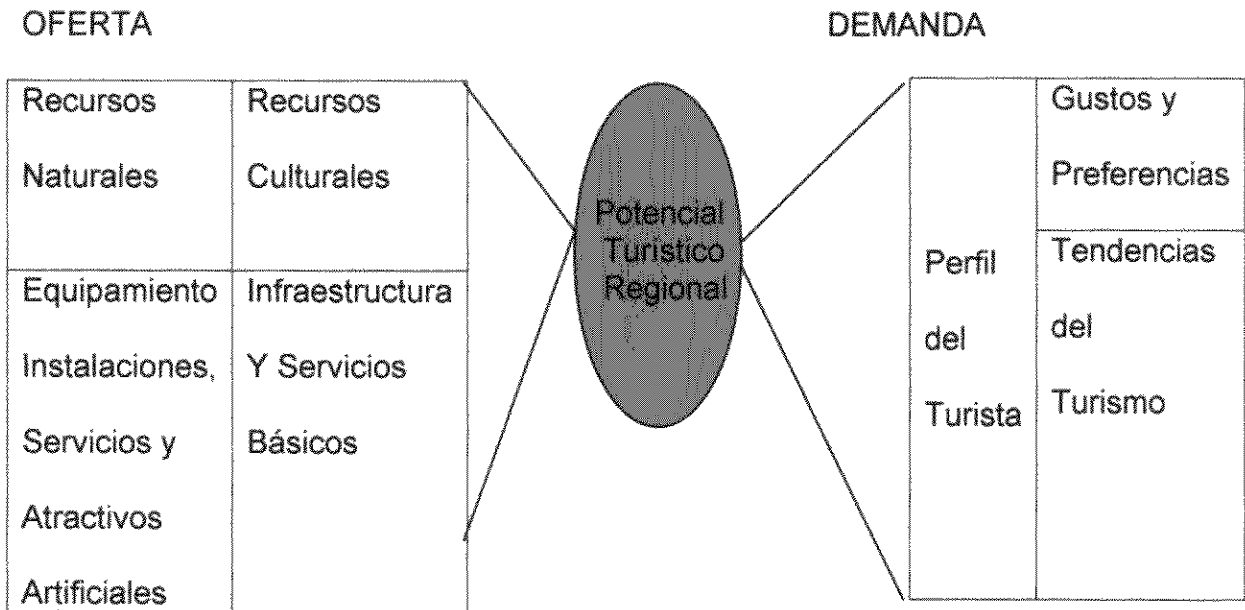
OFERTA

DEMANDA

| Recursos Naturales | Recursos Culturales |
|---|---|
| Equipamiento Instalaciones, Servicios y Atractivos Artificiales | Infraestructura Y Servicios Básicos |

Potencial Turistico Regional

| Perfil del Turista | Gustos y Preferencias |
|---|---|
| | Tendencias del Turismo |